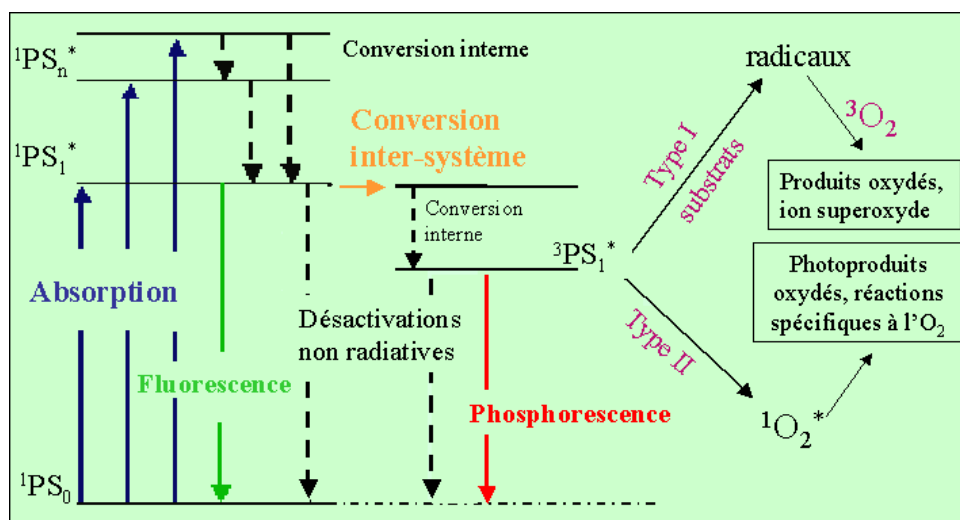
$^1PS_n^*$

Conversion interne

radicaux

$^3O_2$

$^1PS_1^*$

Conversion inter-système

Type I substrats

Produits oxydés, ion superoxyde

Conversion interne

$^3PS_1^*$

Photoproduits oxydés, réactions spécifiques à l'$O_2$

Absorption

Désactivations non radiatives

Type II

Fluorescence

Phosphorescence

$^1O_2^*$

$^1PS_0$